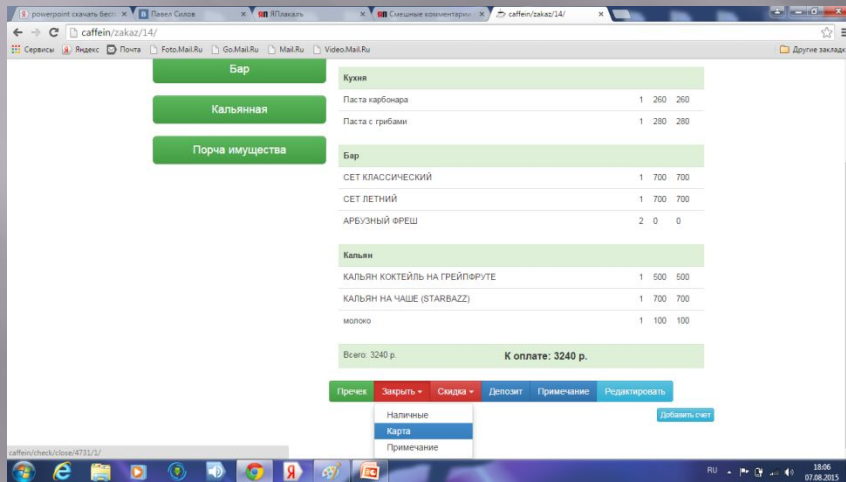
powerpoint скачать бесп ✕ | Павел Силов ✕ | ЯПлакалъ ✕ | Смешные комментарии ✕ | caffein/zakaz/14/ ✕

caffein/zakaz/14/

Сервисы | Яндекс | Почта | Foto.Mail.Ru | Go.Mail.Ru | Mail.Ru | Video.Mail.Ru | Другие закладки

Бар

Кальянная

Порча имущества

| Кухня | | | |
|---|---|---|---|
| Паста карбонара | 1 | 260 | 260 |
| Паста с грибами | 1 | 280 | 280 |

| Бар | | | |
|---|---|---|---|
| СЕТ КЛАССИЧЕСКИЙ | 1 | 700 | 700 |
| СЕТ ЛЕТНИЙ | 1 | 700 | 700 |
| АРБУЗНЫЙ ФРЕШ | 2 | 0 | 0 |

| Кальян | | | |
|---|---|---|---|
| КАЛЬЯН КОКТЕЙЛЬ НА ГРЕЙПФРУТЕ | 1 | 500 | 500 |
| КАЛЬЯН НА ЧАШЕ (STARBAZZ) | 1 | 700 | 700 |
| молоко | 1 | 100 | 100 |

Всего: 3240 р. К оплате: 3240 р.

Пречек | Закрыть | Скидка | Депозит | Примечание | Редактировать

Наличные
Карта
Примечание

Добавить счет

caffein/check/close/4731/1/

RU 18:06 07.08.2015